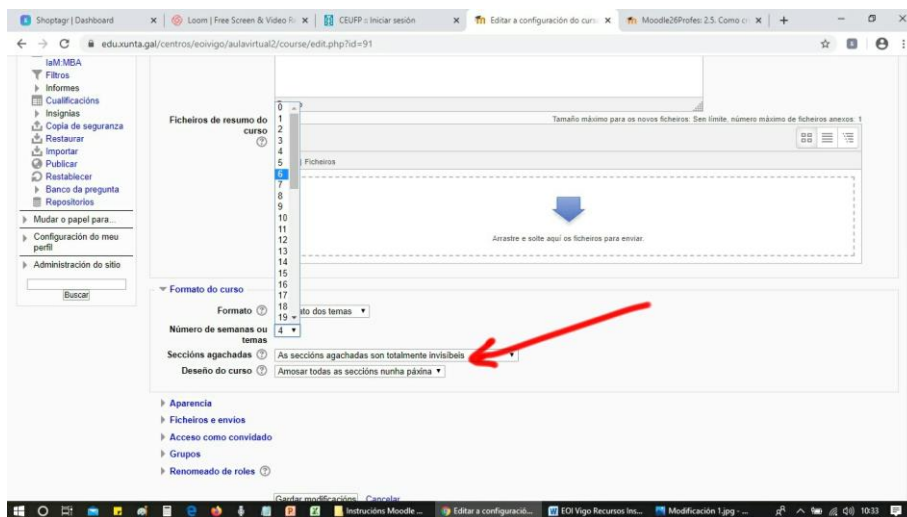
Shoptagr | Dashboard
Loom | Free Screen & Video R
CEUFP :: Iniciar sesión
Editar a configuración do curs
Moodle26Profes: 2.5. Como c

edu.xunta.gal/centros/eoivigo/aulavirtual2/course/edit.php?id=91

IaM:MBA
Filtros
Informes
Cualificacións
Insignias
Copia de seguranza
Restaurar
Importar
Publicar
Restablecer
Banco da pregunta
Repositorios
Mudar o papel para...
Configuración do meu perfil
Administración do sitio
Buscar

Ficheiros de resumo do curso
Tamaño máximo para os novos ficheiros: Sen límite, número máximo de ficheiros anexos: 1
Ficheiros
Arrastre e solte aquí os ficheiros para enviar.

0
1
2
3
4
5
6
7
8
9
10
11
12
13
14
15
16
17
18
19

Formato do curso
Formato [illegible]to dos temas
Número de semanas ou temas 4
Seccións agachadas As seccións agachadas son totalmente invisíbeis
Deseño do curso Amosar todas as seccións nunha páxina

Aparencia
Ficheiros e envíos
Acceso como convidado
Grupos
Renomeado de roles

Gardar modificacións Cancelar

Instrucións Moodle ...
Editar a configuració...
EOI Vigo Recursos Ins...
Modificación 1.jpg - ...
10:33